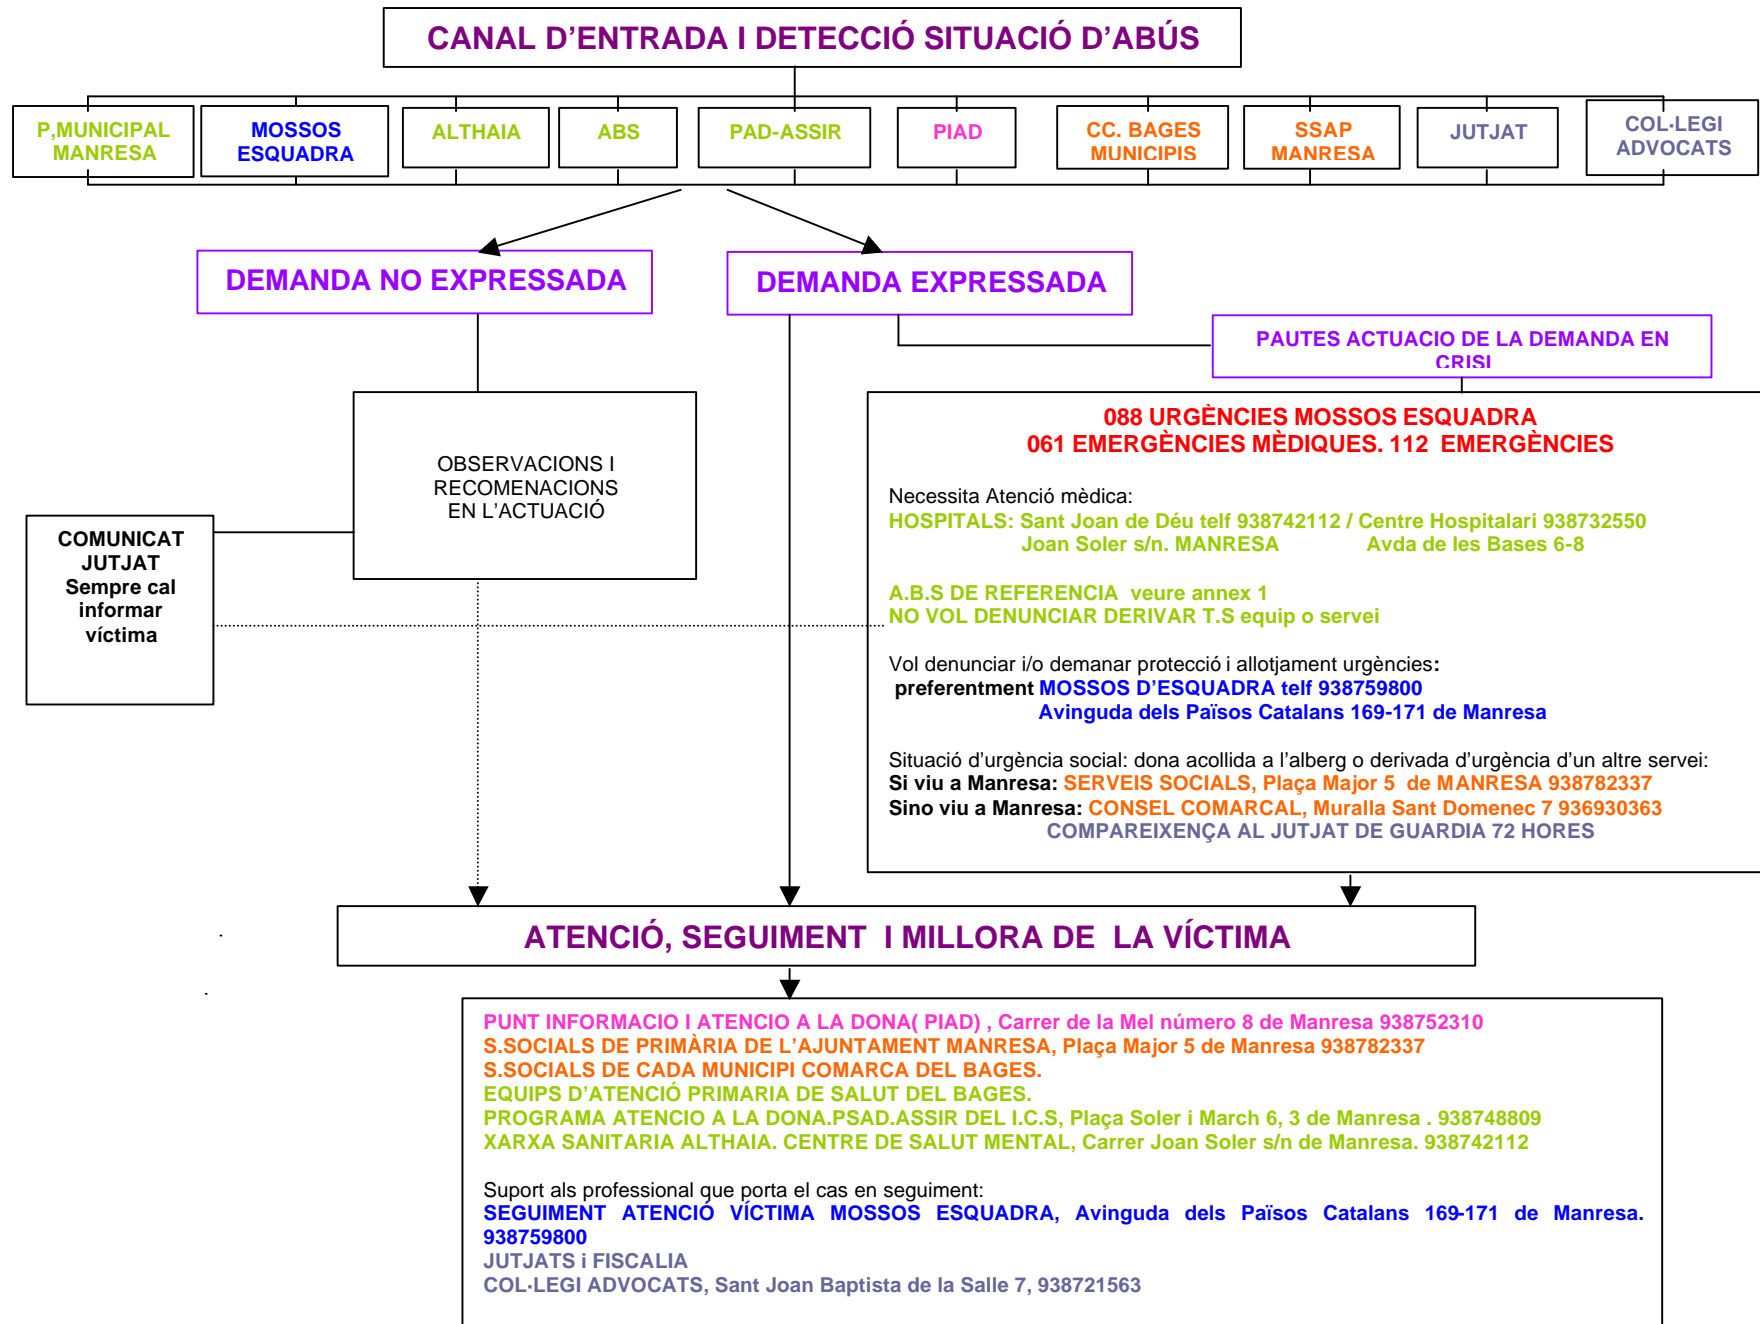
CANAL D'ENTRADA I DETECCIÓ SITUACIÓ D'ABÚS

P,MUNICIPAL MANRESA

MOSSOS ESQUADRA

ALTHAIA

ABS

PAD-ASSIR

PIAD

CC. BAGES MUNICIPIS

SSAP MANRESA

JUTJAT

COL·LEGI ADVOCATS

DEMANDA NO EXPRESSADA

DEMANDA EXPRESSADA

PAUTES ACTUACIO DE LA DEMANDA EN CRISI

OBSERVACIONS I RECOMENACIONS EN L'ACTUACIÓ

COMUNICAT JUTJAT Sempre cal informar víctima

088 URGÈNCIES MOSSOS ESQUADRA
061 EMERGÈNCIES MÈDIQUES. 112 EMERGÈNCIES

Necessita Atenció mèdica:
HOSPITALS: Sant Joan de Déu telf 938742112 / Centre Hospitalari 938732550
Joan Soler s/n. MANRESA Avda de les Bases 6-8

A.B.S DE REFERENCIA veure annex 1
NO VOL DENUNCIAR DERIVAR T.S equip o servei

Vol denunciar i/o demanar protecció i allotjament urgències:
preferentment MOSSOS D'ESQUADRA telf 938759800
Avinguda dels Països Catalans 169-171 de Manresa

Situació d'urgència social: dona acollida a l'alberg o derivada d'urgència d'un altre servei:
Si viu a Manresa: SERVEIS SOCIALS, Plaça Major 5 de MANRESA 938782337
Sino viu a Manresa: CONSEL COMARCAL, Muralla Sant Domenec 7 936930363
COMPAREIXENÇA AL JUTJAT DE GUARDIA 72 HORES

ATENCIÓ, SEGUIMENT I MILLORA DE LA VÍCTIMA

PUNT INFORMACIO I ATENCIO A LA DONA( PIAD) , Carrer de la Mel número 8 de Manresa 938752310
S.SOCIALS DE PRIMÀRIA DE L'AJUNTAMENT MANRESA, Plaça Major 5 de Manresa 938782337
S.SOCIALS DE CADA MUNICIPI COMARCA DEL BAGES.
EQUIPS D'ATENCIÓ PRIMARIA DE SALUT DEL BAGES.
PROGRAMA ATENCIO A LA DONA.PSAD.ASSIR DEL I.C.S, Plaça Soler i March 6, 3 de Manresa . 938748809
XARXA SANITARIA ALTHAIA. CENTRE DE SALUT MENTAL, Carrer Joan Soler s/n de Manresa. 938742112

Suport als professional que porta el cas en seguiment:
SEGUIMENT ATENCIÓ VÍCTIMA MOSSOS ESQUADRA, Avinguda dels Països Catalans 169-171 de Manresa. 938759800
JUTJATS i FISCALIA
COL·LEGI ADVOCATS, Sant Joan Baptista de la Salle 7, 938721563